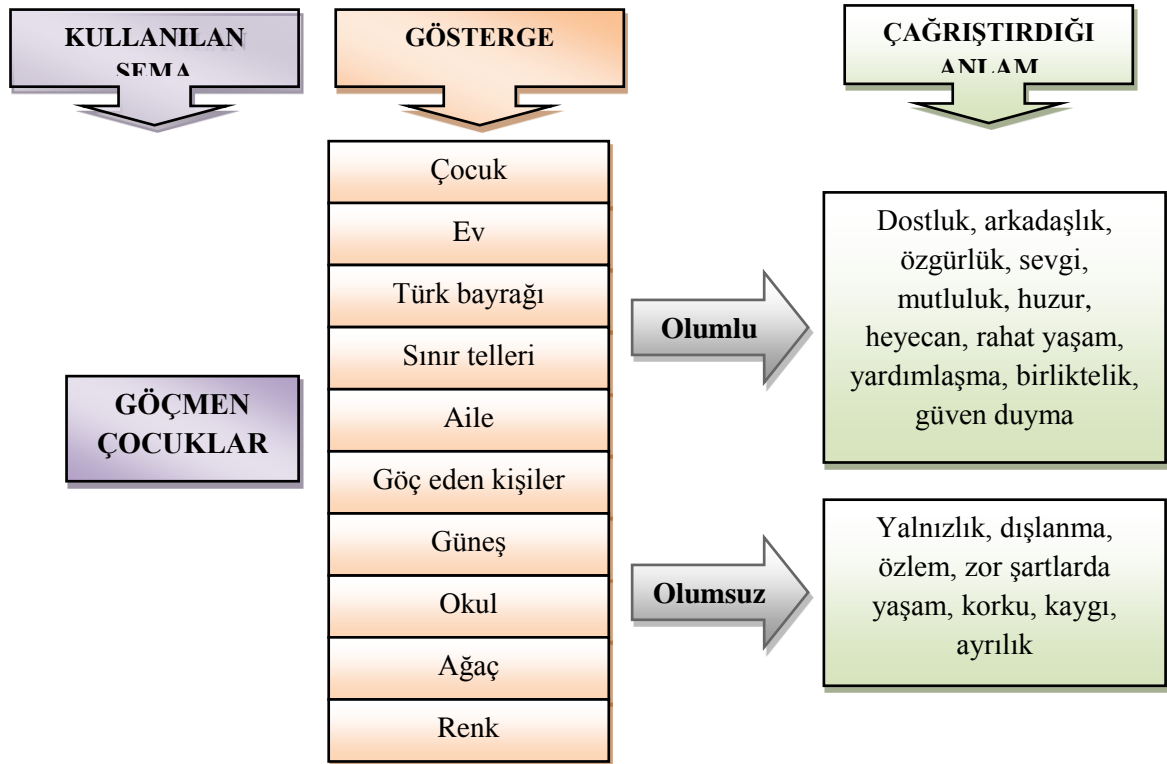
KULLANILAN ŞEMA

GÖSTERGE

ÇAĞRIŞTIRDIĞI ANLAM

Çocuk
Ev
Türk bayrağı
Sınır telleri
Aile
Göç eden kişiler
Güneş
Okul
Ağaç
Renk

GÖÇMEN ÇOCUKLAR

Olumlu

Dostluk, arkadaşlık, özgürlük, sevgi, mutluluk, huzur, heyecan, rahat yaşam, yardımlaşma, birliktelik, güven duyma

Olumsuz

Yalnızlık, dışlanma, özlem, zor şartlarda yaşam, korku, kaygı, ayrılık